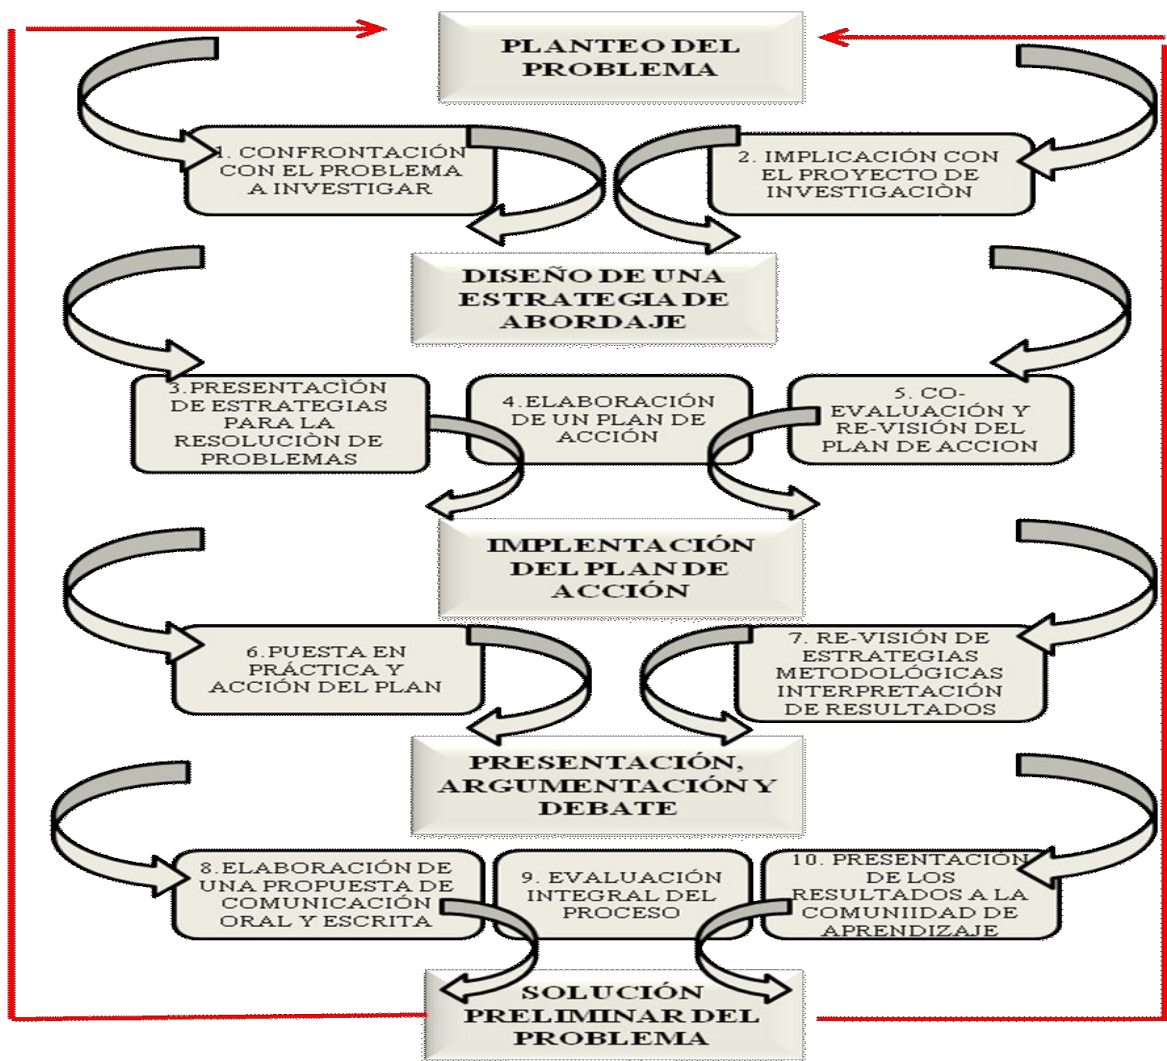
PLANTEO DEL PROBLEMA

1. CONFRONTACIÓN CON EL PROBLEMA A INVESTIGAR

2. IMPLICACIÓN CON EL PROYECTO DE INVESTIGACIÒN

DISEÑO DE UNA ESTRATEGIA DE ABORDAJE

3.PRESENTACIÒN DE ESTRATEGIAS PARA LA RESOLUCIÒN DE PROBLEMAS

4.ELABORACIÓN DE UN PLAN DE ACCIÓN

5. CO-EVALUACIÓN Y RE-VISIÓN DEL PLAN DE ACCION

IMPLENTACIÓN DEL PLAN DE ACCIÓN

6.PUESTA EN PRÁCTICA Y ACCIÓN DEL PLAN

7. RE-VISIÓN DE ESTRATEGIAS METODOLÓGICAS INTERPRETACIÓN DE RESULTADOS

PRESENTACIÓN, ARGUMENTACIÓN Y DEBATE

8.ELABORACIÓN DE UNA PROPUESTA DE COMUNICACIÓN ORAL Y ESCRITA

9. EVALUACIÓN INTEGRAL DEL PROCESO

10. PRESENTACIÓN DE LOS RESULTADOS A LA COMUNIIDAD DE APRENDIZAJE

SOLUCIÓN PRELIMINAR DEL PROBLEMA